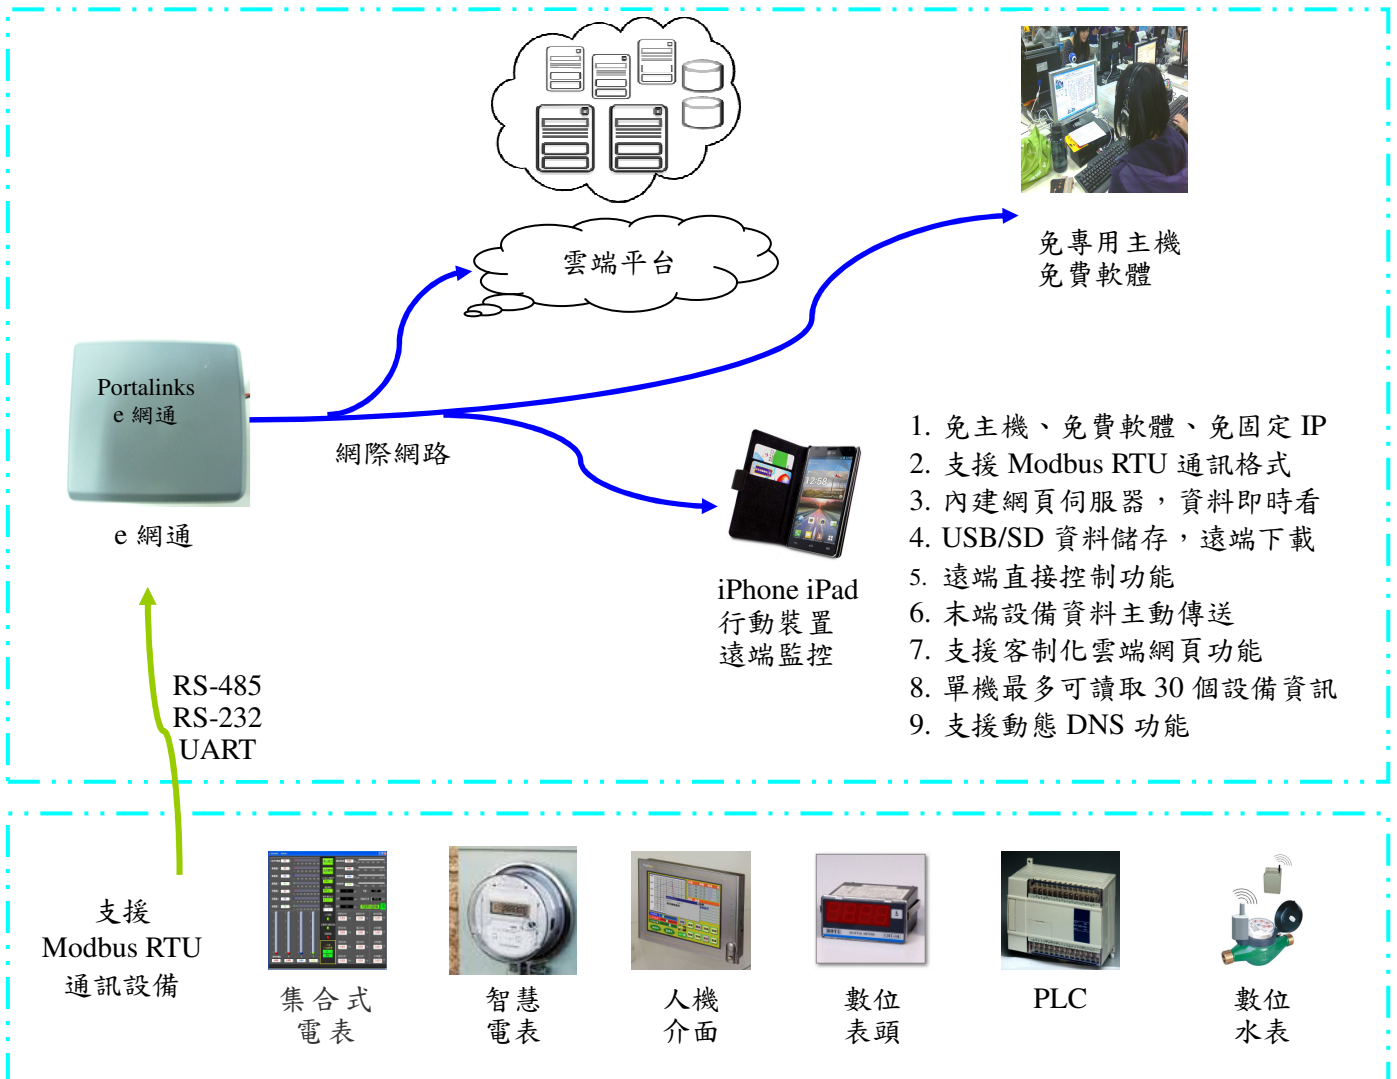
雲端平台

免專用主機
免費軟體

Portalinks
e 網通

e 網通

網際網路

iPhone iPad
行動裝置
遠端監控

1. 免主機、免費軟體、免固定 IP
2. 支援 Modbus RTU 通訊格式
3. 內建網頁伺服器，資料即時看
4. USB/SD 資料儲存，遠端下載
5. 遠端直接控制功能
6. 末端設備資料主動傳送
7. 支援客制化雲端網頁功能
8. 單機最多可讀取 30 個設備資訊
9. 支援動態 DNS 功能

RS-485
RS-232
UART

支援
Modbus RTU
通訊設備

集合式
電表

智慧
電表

人機
介面

數位
表頭

PLC

數位
水表